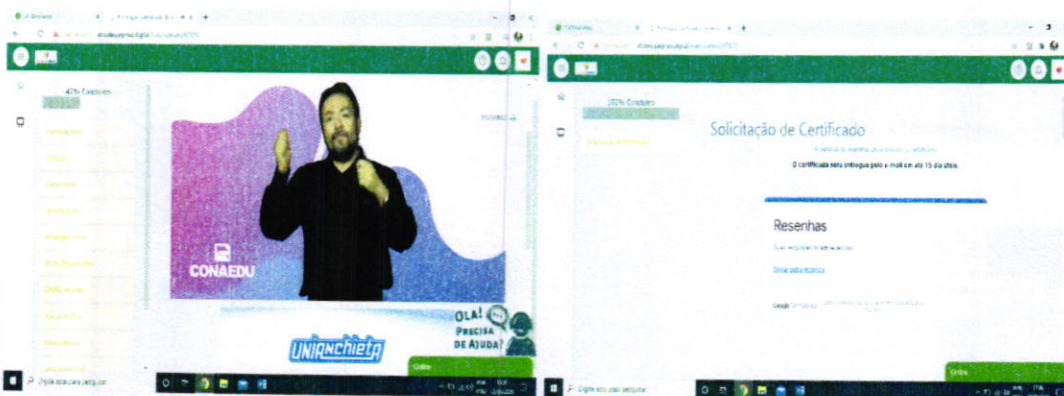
42% Concluído

CONAEDU

OLA! PRECISA DE AJUDA?

UNIANCHIETA

Digite aqui para pesquisar

100% Concluído

Solicitação de Certificado

O certificado será entregue pelo e-mail em até 15 dias úteis.

Resenhas

Digite aqui para pesquisar